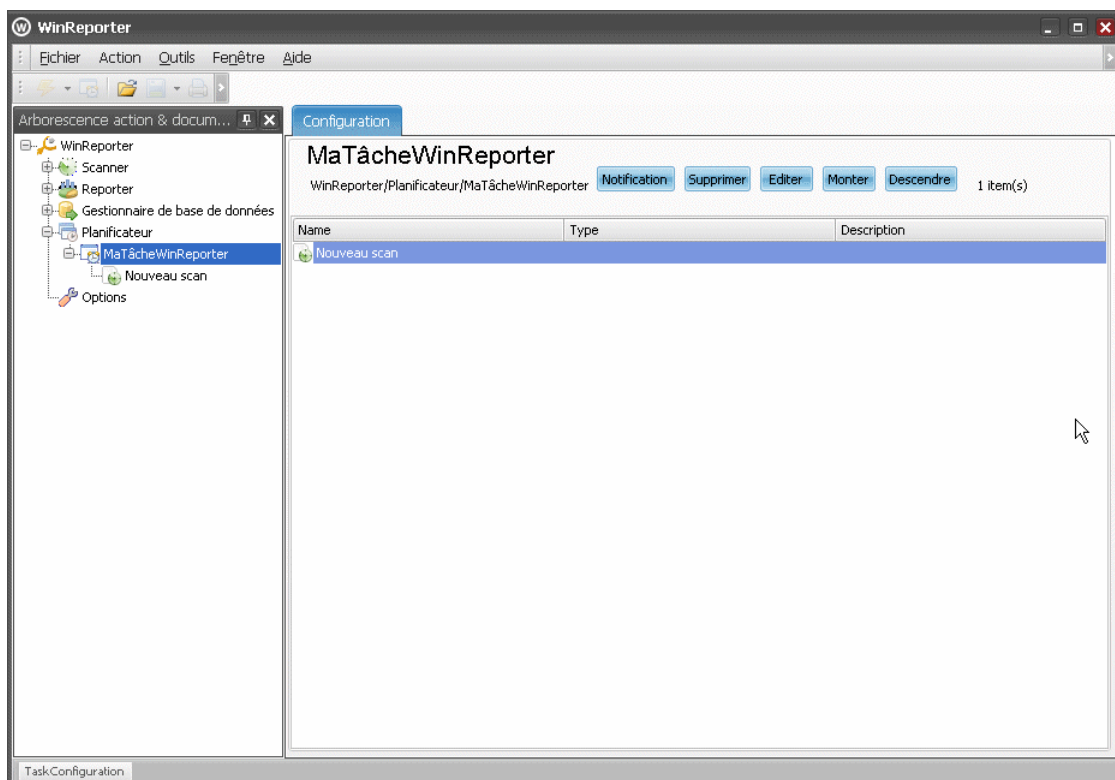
WinReporter

Fichier Action Outils Fenêtre Aide

Arborescence action & docum...

WinReporter
Scanner
Reporter
Gestionnaire de base de données
Planificateur
MaTâcheWinReporter
Nouveau scan
Options

Configuration

MaTâcheWinReporter

WinReporter/Planificateur/MaTâcheWinReporter Notification Supprimer Editer Monter Descendre 1 item(s)

| Name | Type | Description |
|---|---|---|
| Nouveau scan | | |

TaskConfiguration